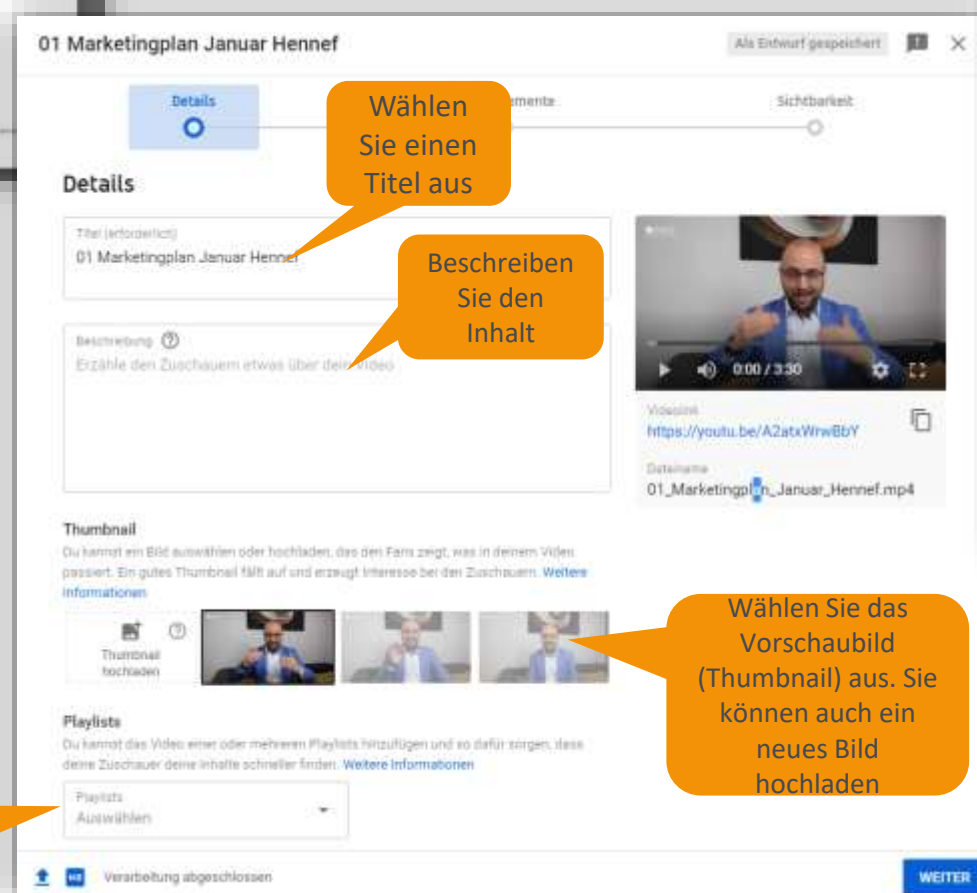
01 Marketingplan Januar Hennef

Als Entwurf gespeichert

Details

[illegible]mente

Sichtbarkeit

Wählen Sie einen Titel aus

Details

Titel (erforderlich)

01 Marketingplan Januar Hennef

Beschreiben Sie den Inhalt

Beschreibung

Erzähle den Zuschauern etwas über dein Video

0:00 / 3:30

Videolink

https://youtu.be/A2atxWrwBbY

Dateiname

01_Marketingplan_Januar_Hennef.mp4

Thumbnail

Du kannst ein Bild auswählen oder hochladen, das den Fans zeigt, was in deinem Video passiert. Ein gutes Thumbnail fällt auf und erzeugt Interesse bei den Zuschauern. Weitere Informationen

Thumbnail hochladen

Wählen Sie das Vorschaubild (Thumbnail) aus. Sie können auch ein neues Bild hochladen

Playlists

Du kannst das Video einer oder mehreren Playlists hinzufügen und so dafür sorgen, dass deine Zuschauer deine Inhalte schneller finden. Weitere Informationen

Playlists

Auswählen

HD

Verarbeitung abgeschlossen

WEITER